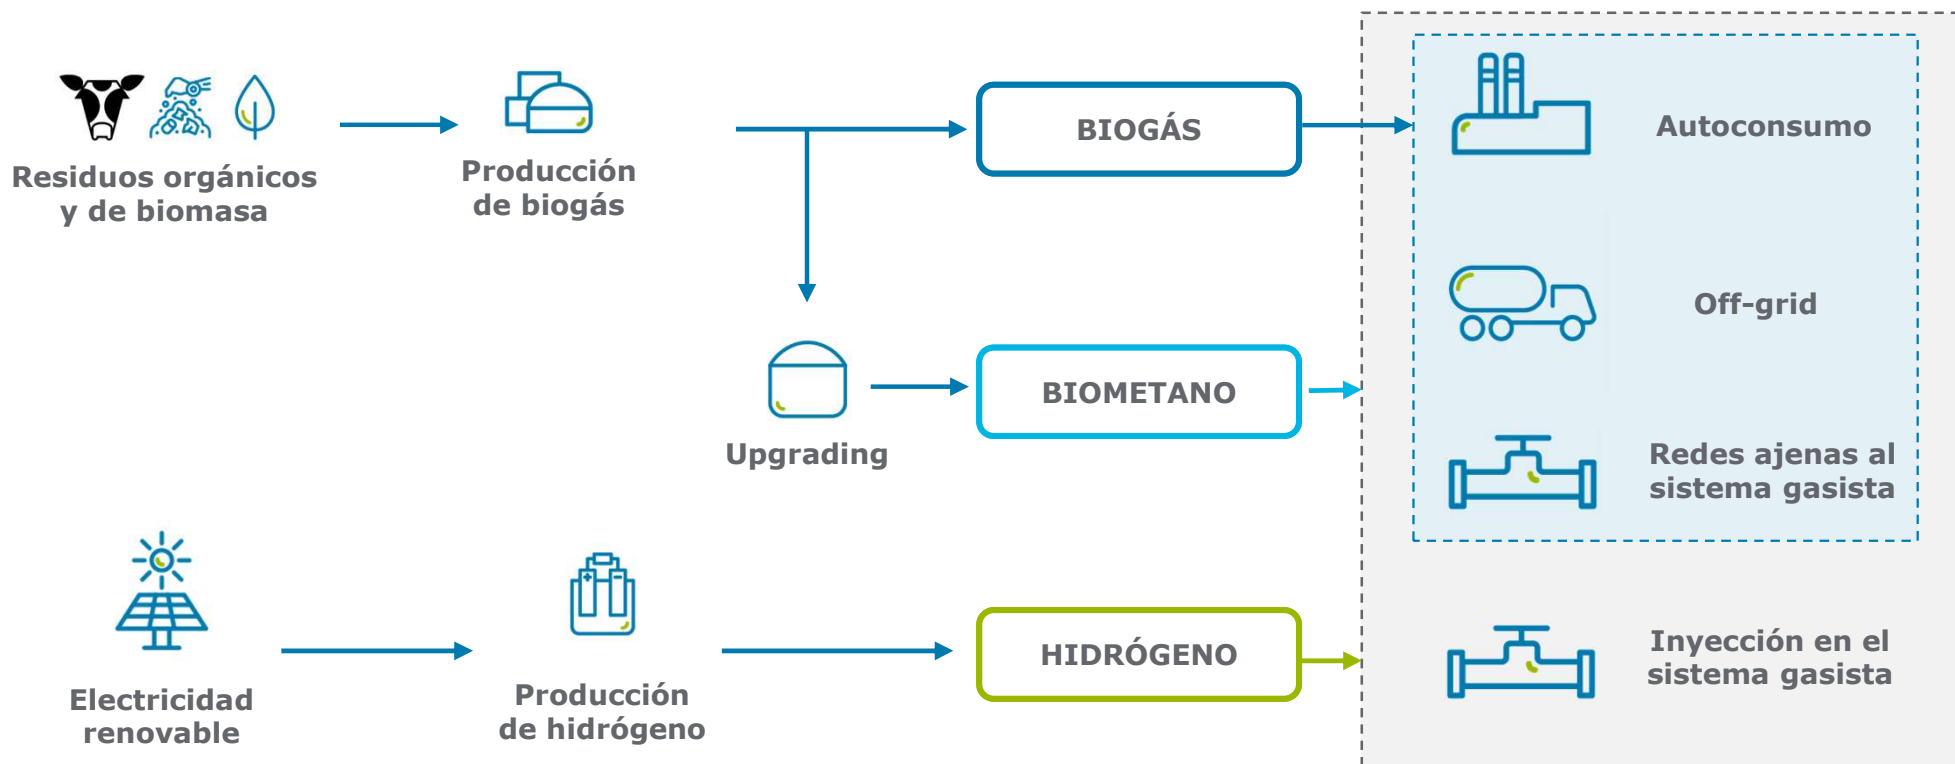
Residuos orgánicos y de biomasa

Producción de biogás

BIOGÁS

Autoconsumo

Upgrading

BIOMETANO

Off-grid

Redes ajenas al sistema gasista

Electricidad renovable

Producción de hidrógeno

HIDRÓGENO

Inyección en el sistema gasista